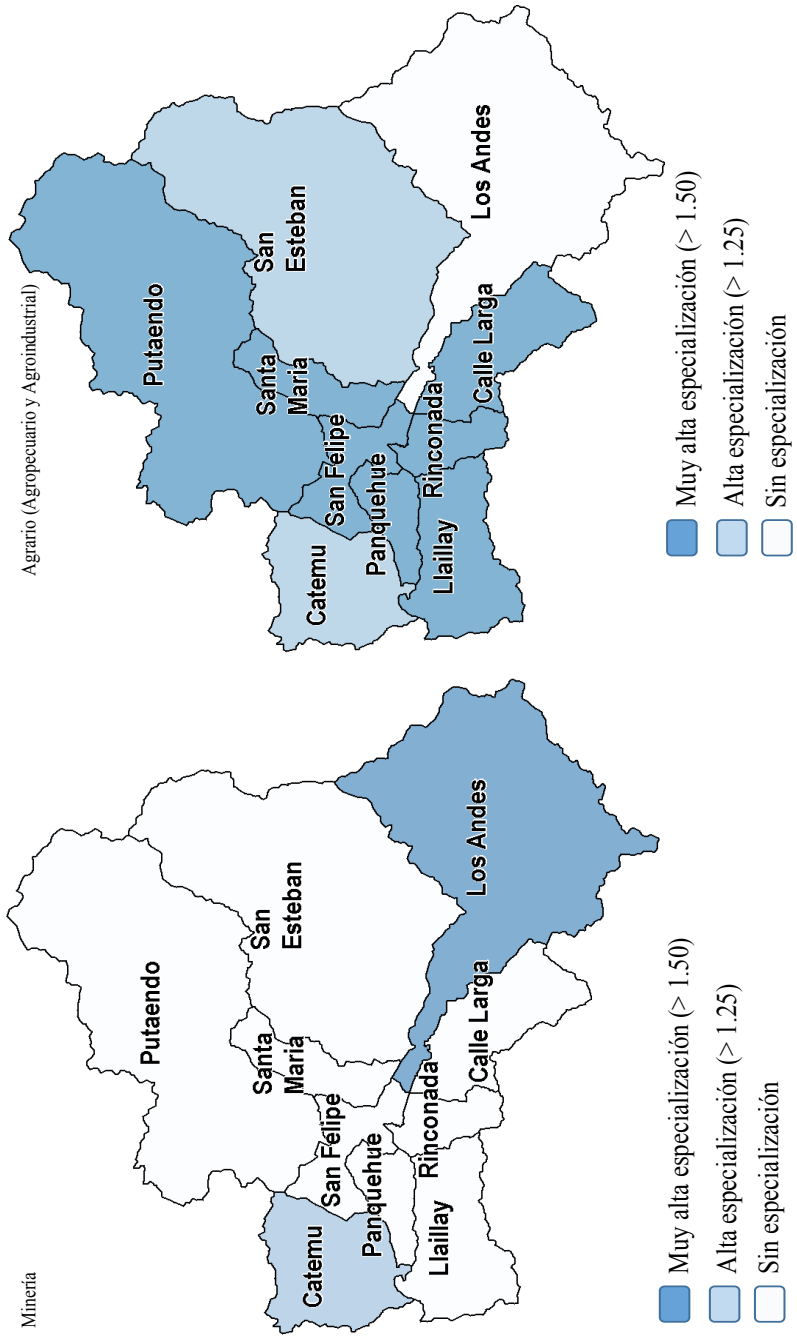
Agrario (Agropecuario y Agroindustrial)

Putaendo
San Esteban
Los Andes
Santa María
San Felipe
Panquehue
Catemu
Rinconada
Calle Larga
Llaillay

Muy alta especialización (> 1.50)
Alta especialización (> 1.25)
Sin especialización

Minería

Putaendo
San Esteban
Los Andes
Santa María
San Felipe
Panquehue
Catemu
Rinconada
Calle Larga
Llaillay

Muy alta especialización (> 1.50)
Alta especialización (> 1.25)
Sin especialización